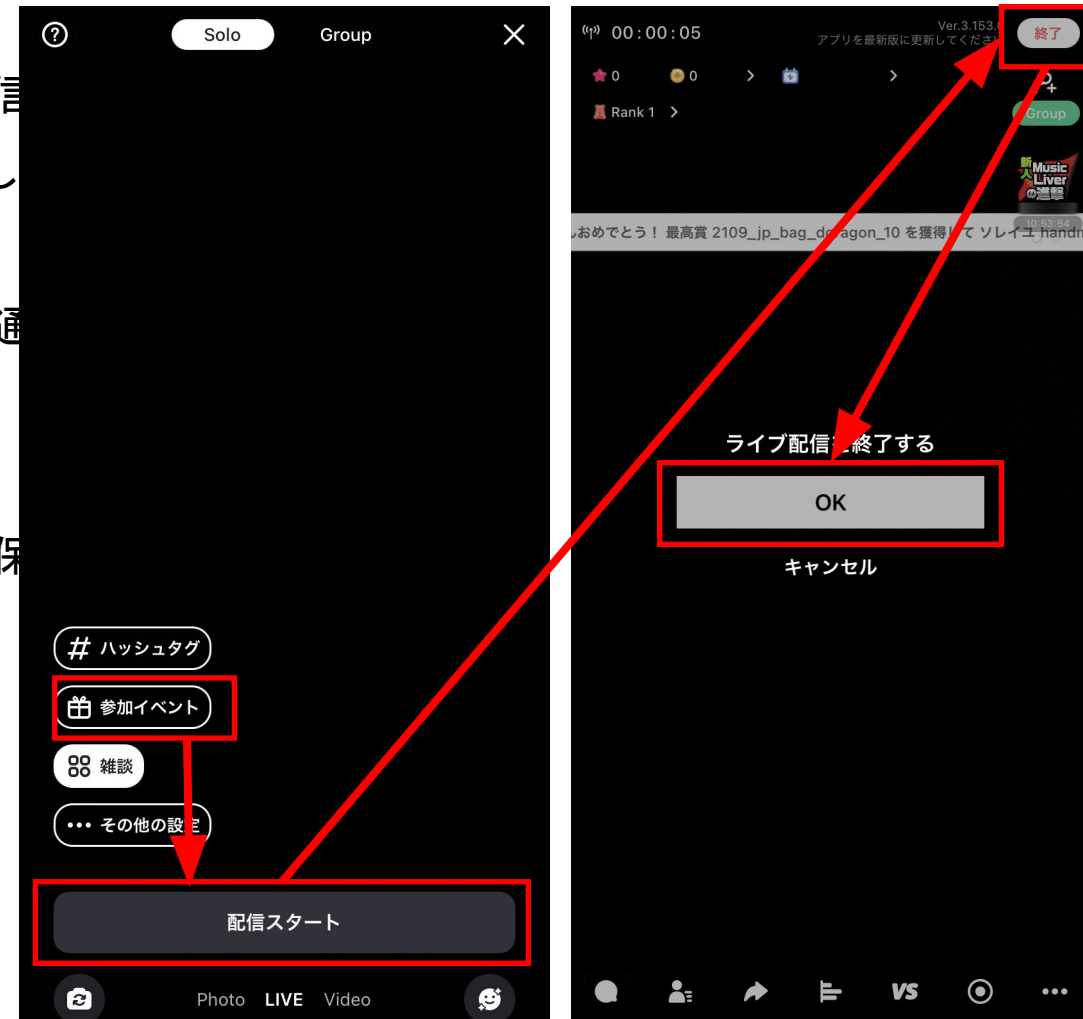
Solo Group

ハッシュタグ
参加イベント
雑談
その他の設定

配信スタート

Photo LIVE Video

00:00:05
Ver.3.153.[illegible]
アプリを最新版に更新してくださ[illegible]
終了
0 0
Rank 1
Group
新人 Music Liver の進撃
10:53:54
しおめでとう！ 最高賞 2109_jp_bag_d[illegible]agon_10 を獲得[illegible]て ソレイユ handm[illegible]

ライブ配信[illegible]終了する
OK
キャンセル

VS